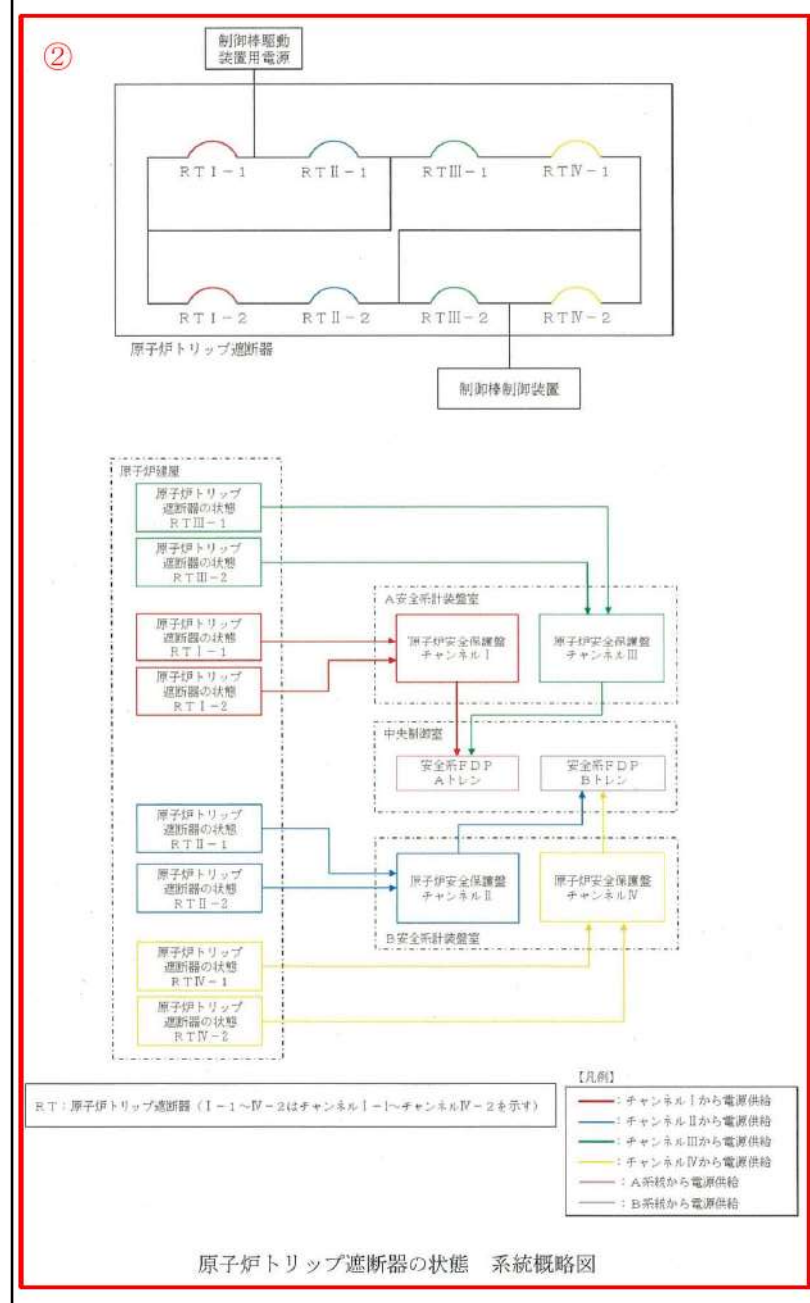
②

制御棒駆動装置用電源

RTⅠ－1　RTⅡ－1　RTⅢ－1　RTⅣ－1

RTⅠ－2　RTⅡ－2　RTⅢ－2　RTⅣ－2

原子炉トリップ遮断器

制御棒制御装置

原子炉建屋

原子炉トリップ遮断器の状態 RTⅢ－1

原子炉トリップ遮断器の状態 RTⅢ－2

原子炉トリップ遮断器の状態 RTⅠ－1

原子炉トリップ遮断器の状態 RTⅠ－2

A安全系計装盤室

原子炉安全保護盤 チャンネルⅠ

原子炉安全保護盤 チャンネルⅢ

中央制御室

安全系FDP Aトレン

安全系FDP Bトレン

原子炉トリップ遮断器の状態 RTⅡ－1

原子炉トリップ遮断器の状態 RTⅡ－2

原子炉安全保護盤 チャンネルⅡ

原子炉安全保護盤 チャンネルⅣ

B安全系計装盤室

原子炉トリップ遮断器の状態 RTⅣ－1

原子炉トリップ遮断器の状態 RTⅣ－2

RT：原子炉トリップ遮断器（Ⅰ－1～Ⅳ－2はチャンネルⅠ－1～チャンネルⅣ－2を示す）

【凡例】
：チャンネルⅠから電源供給
：チャンネルⅡから電源供給
：チャンネルⅢから電源供給
：チャンネルⅣから電源供給
：A系統から電源供給
：B系統から電源供給

原子炉トリップ遮断器の状態　系統概略図